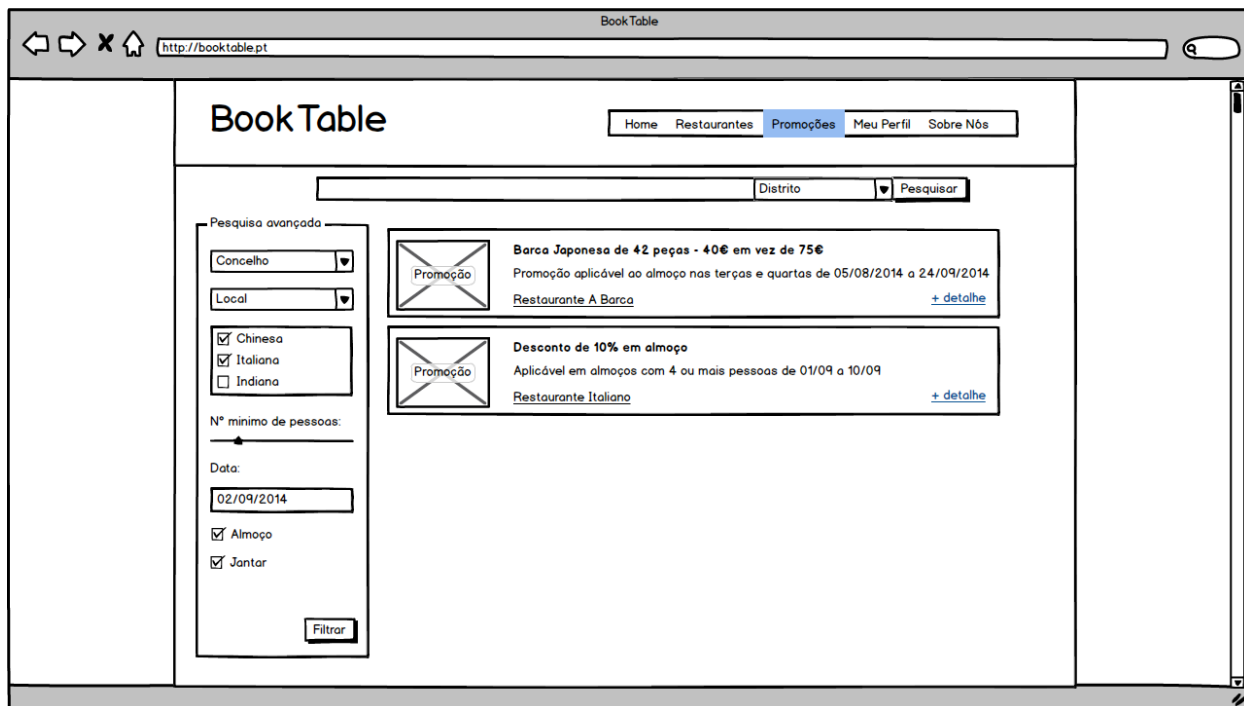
Book Table

http://booktable.pt

Book Table

Home Restaurantes Promoções Meu Perfil Sobre Nós

Distrito Pesquisar

Pesquisa avançada

Concelho

Local

☑ Chinesa
☑ Italiana
☐ Indiana

Nº minimo de pessoas:

Data:

02/09/2014

☑ Almoço

☑ Jantar

Filtrar

Promoção

Barca Japonesa de 42 peças - 40€ em vez de 75€

Promoção aplicável ao almoço nas terças e quartas de 05/08/2014 a 24/09/2014

Restaurante A Barca

+ detalhe

Promoção

Desconto de 10% em almoço

Aplicável em almoços com 4 ou mais pessoas de 01/09 a 10/09

Restaurante Italiano

+ detalhe